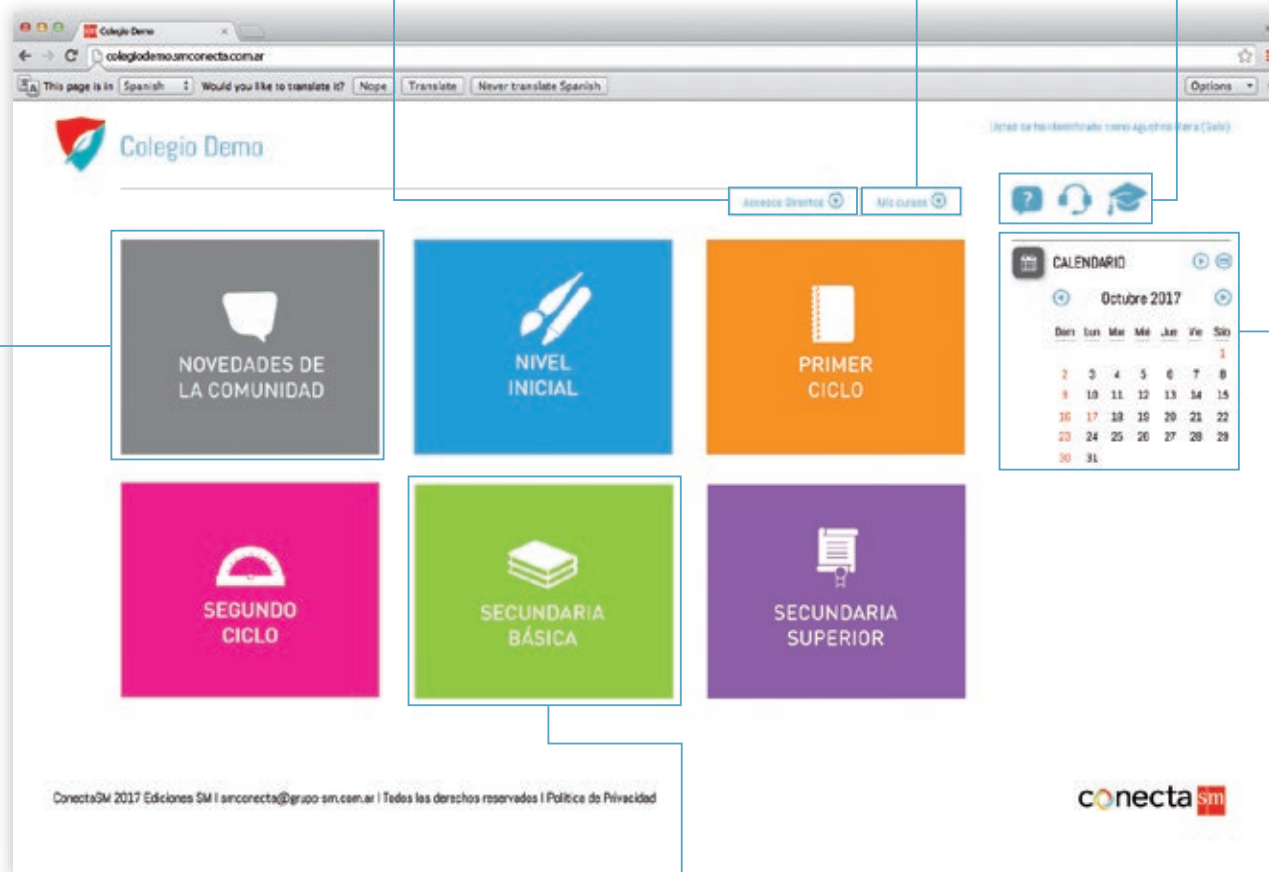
Colegio Demo ×

colegiodemo.smconecta.com.ar

This page is in Spanish Would you like to translate it? Nope Translate Never translate Spanish Options

Colegio Demo

Usted se ha identificado como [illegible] (Salir)

Accesos Directos Mis cursos

NOVEDADES DE LA COMUNIDAD

NIVEL INICIAL

PRIMER CICLO

CALENDARIO

Octubre 2017

| Dom | Lun | Mar | Mié | Jue | Vie | Sáb |
|---|---|---|---|---|---|---|
| | | | | | | 1 |
| 2 | 3 | 4 | 5 | 6 | 7 | 8 |
| 9 | 10 | 11 | 12 | 13 | 14 | 15 |
| 16 | 17 | 18 | 19 | 20 | 21 | 22 |
| 23 | 24 | 25 | 26 | 27 | 28 | 29 |
| 30 | 31 | | | | | |

SEGUNDO CICLO

SECUNDARIA BÁSICA

SECUNDARIA SUPERIOR

ConectaSM 2017 Ediciones SM | smconecta@grupo-sm.com.ar | Todos los derechos reservados | Política de Privacidad

conecta sm